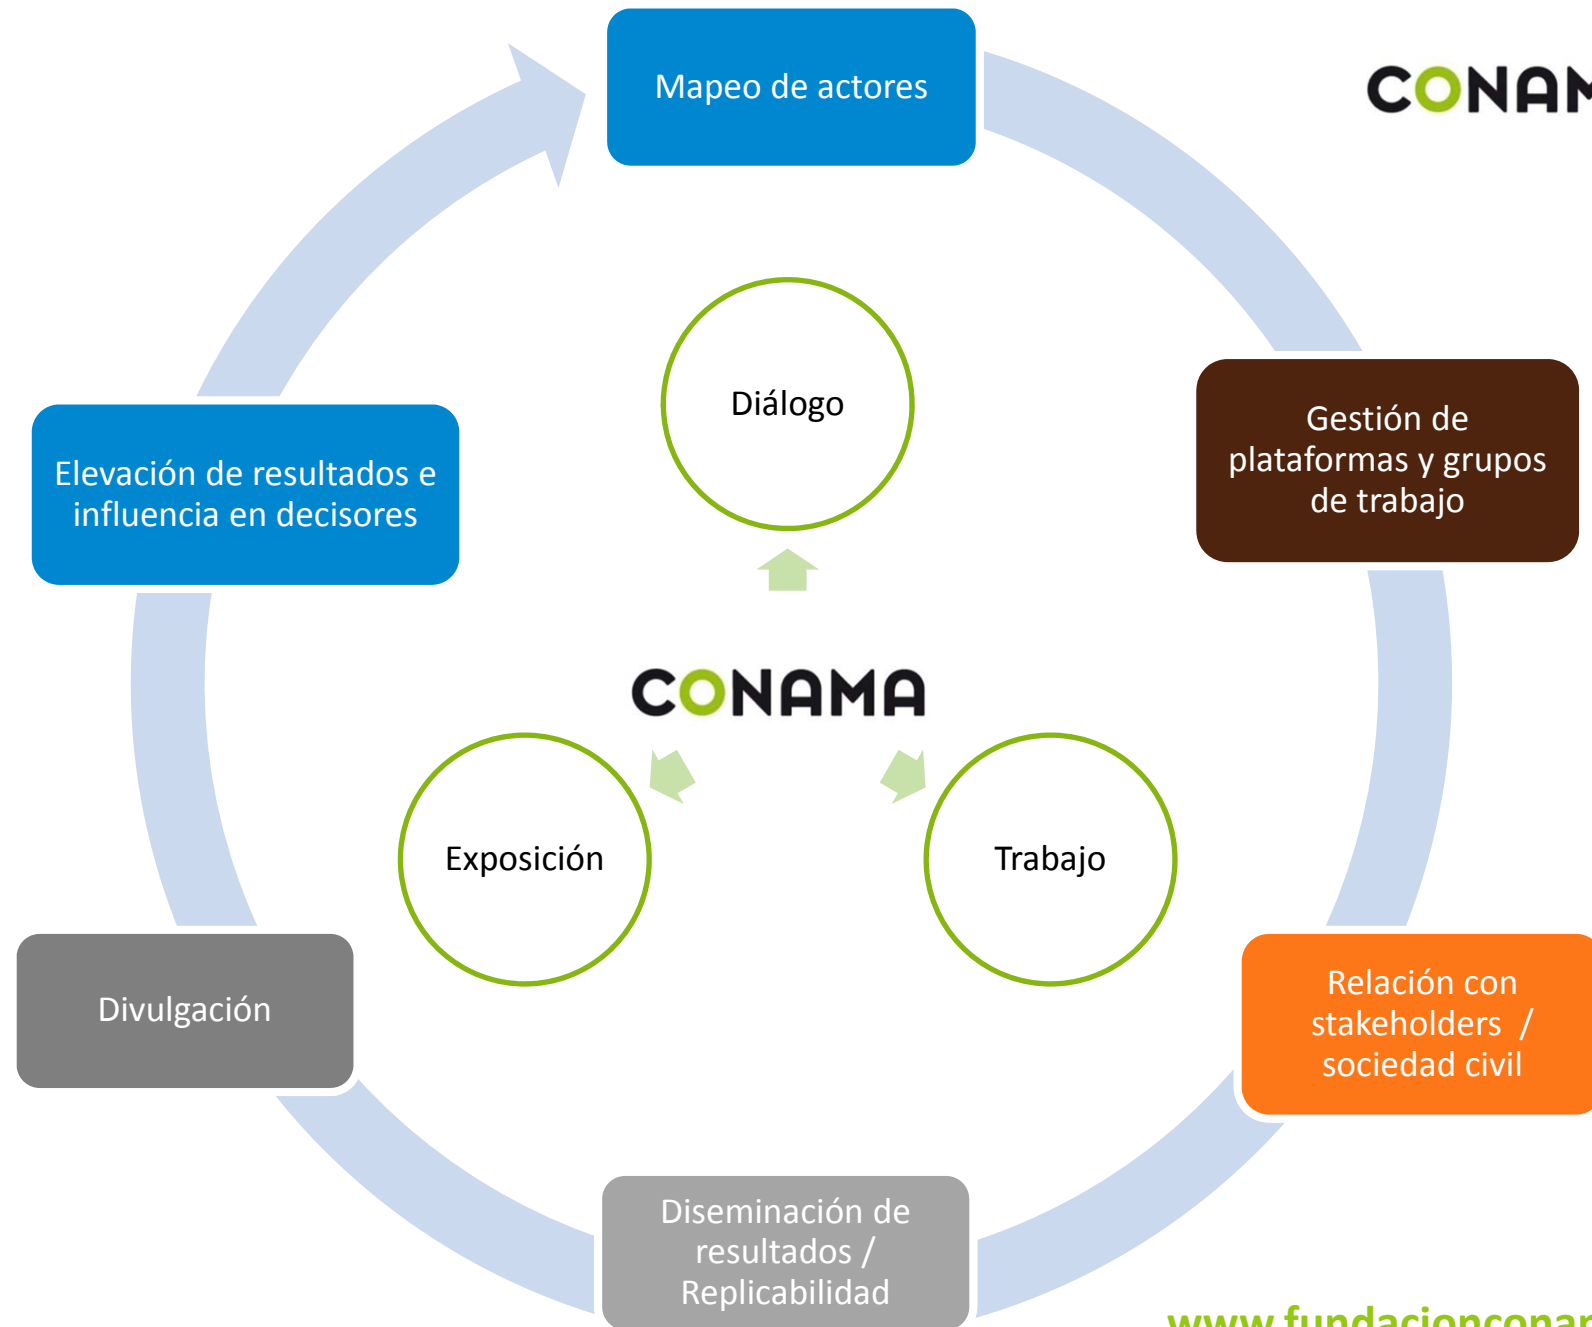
Mapeo de actores

CONA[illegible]

Diálogo

Gestión de plataformas y grupos de trabajo

Elevación de resultados e influencia en decisores

CONAMA

Exposición

Trabajo

Divulgación

Relación con stakeholders / sociedad civil

Diseminación de resultados / Replicabilidad

www.fundacioncona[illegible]